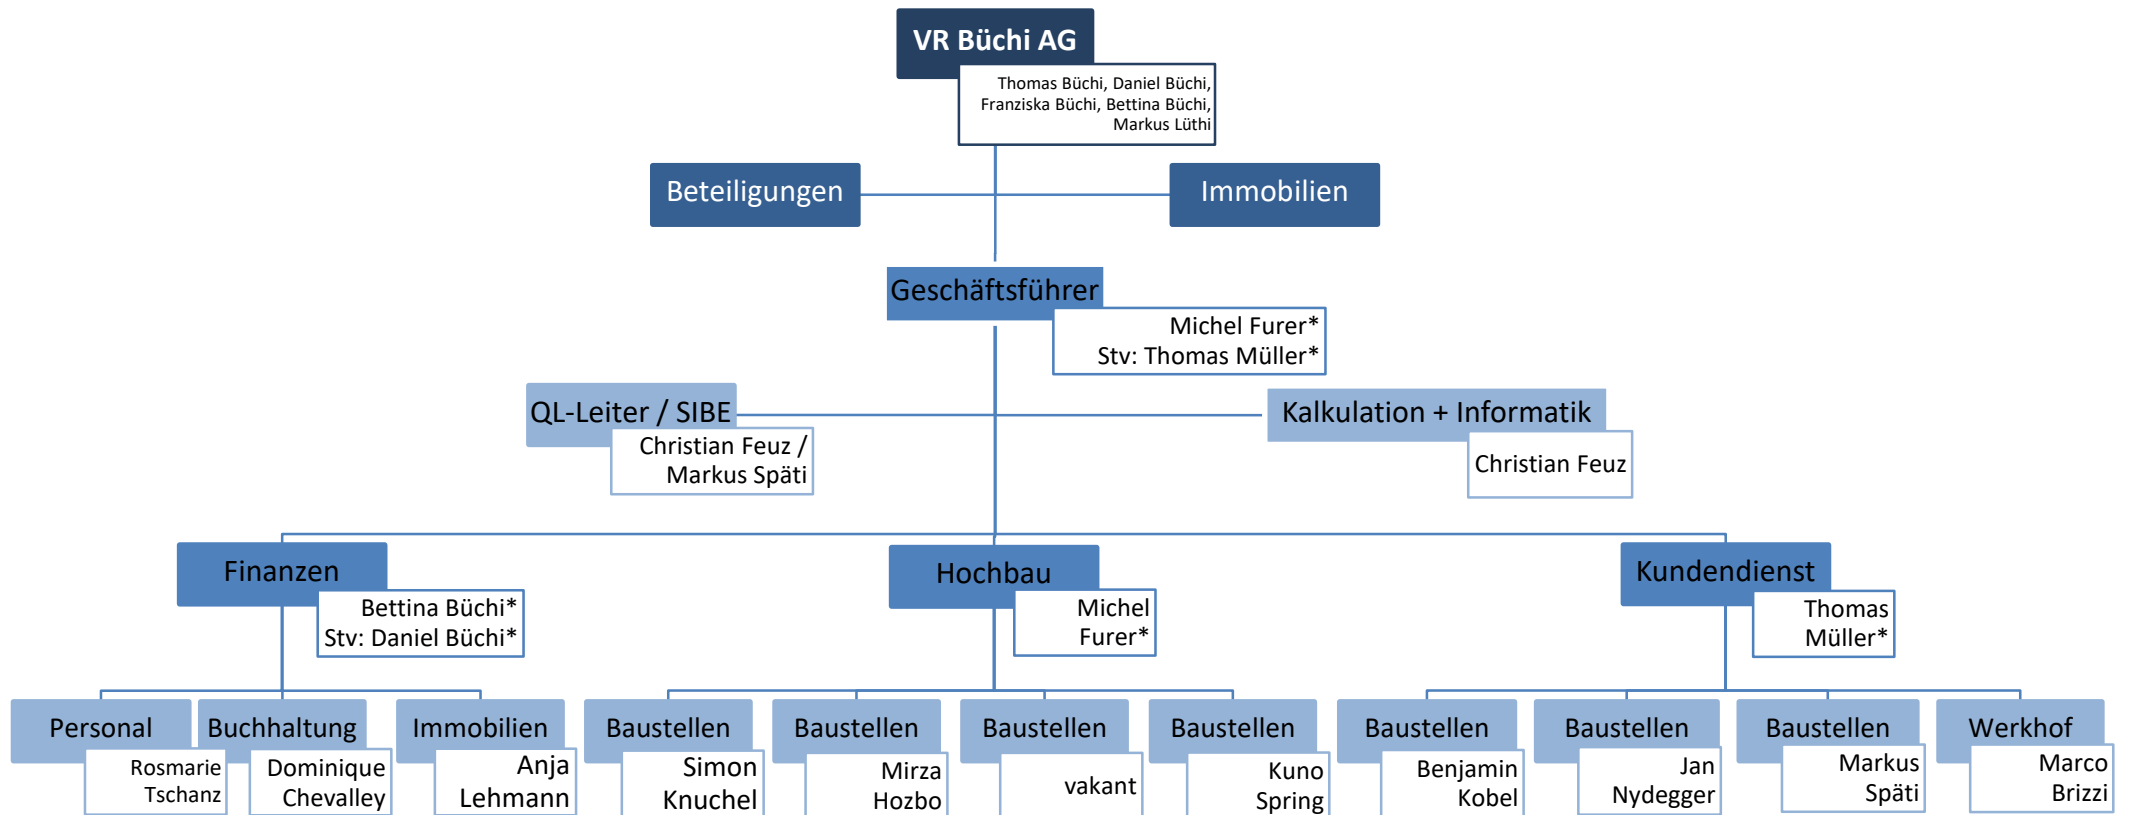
VR Büchi AG
Thomas Büchi, Daniel Büchi, Franziska Büchi, Bettina Büchi, Markus Lüthi

Beteiligungen
Immobilien

Geschäftsführer
Michel Furer*
Stv: Thomas Müller*

QL-Leiter / SIBE
Christian Feuz / Markus Späti

Kalkulation + Informatik
Christian Feuz

Finanzen
Bettina Büchi*
Stv: Daniel Büchi*

Hochbau
Michel Furer*

Kundendienst
Thomas Müller*

Personal
Rosmarie Tschanz

Buchhaltung
Dominique Chevalley

Immobilien
Anja Lehmann

Baustellen
Simon Knuchel

Baustellen
Mirza Hozbo

Baustellen
vakant

Baustellen
Kuno Spring

Baustellen
Benjamin Kobel

Baustellen
Jan Nydegger

Baustellen
Markus Späti

Werkhof
Marco Brizzi